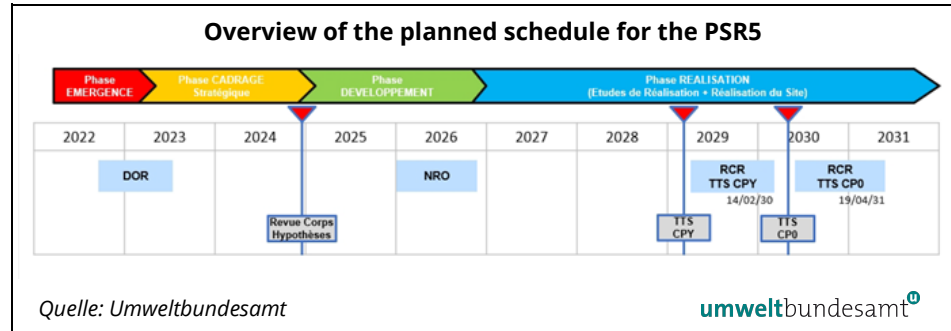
Overview of the planned schedule for the PSR5

Phase EMERGENCE

Phase CADRAGE Stratégique

Phase DEVELOPPEMENT

Phase REALISATION (Etudes de Réalisation • Réalisation du Site)

| 2022 | 2023 | 2024 | 2025 | 2026 | 2027 | 2028 | 2029 | 2030 | 2031 |
|---|---|---|---|---|---|---|---|---|---|

DOR

NRO

RCR TTS CPY 14/02/30

RCR TTS CP0 19/04/31

Revue Corps Hypothèses

TTS CPY

TTS CP0

Quelle: Umweltbundesamt

umweltbundesamt